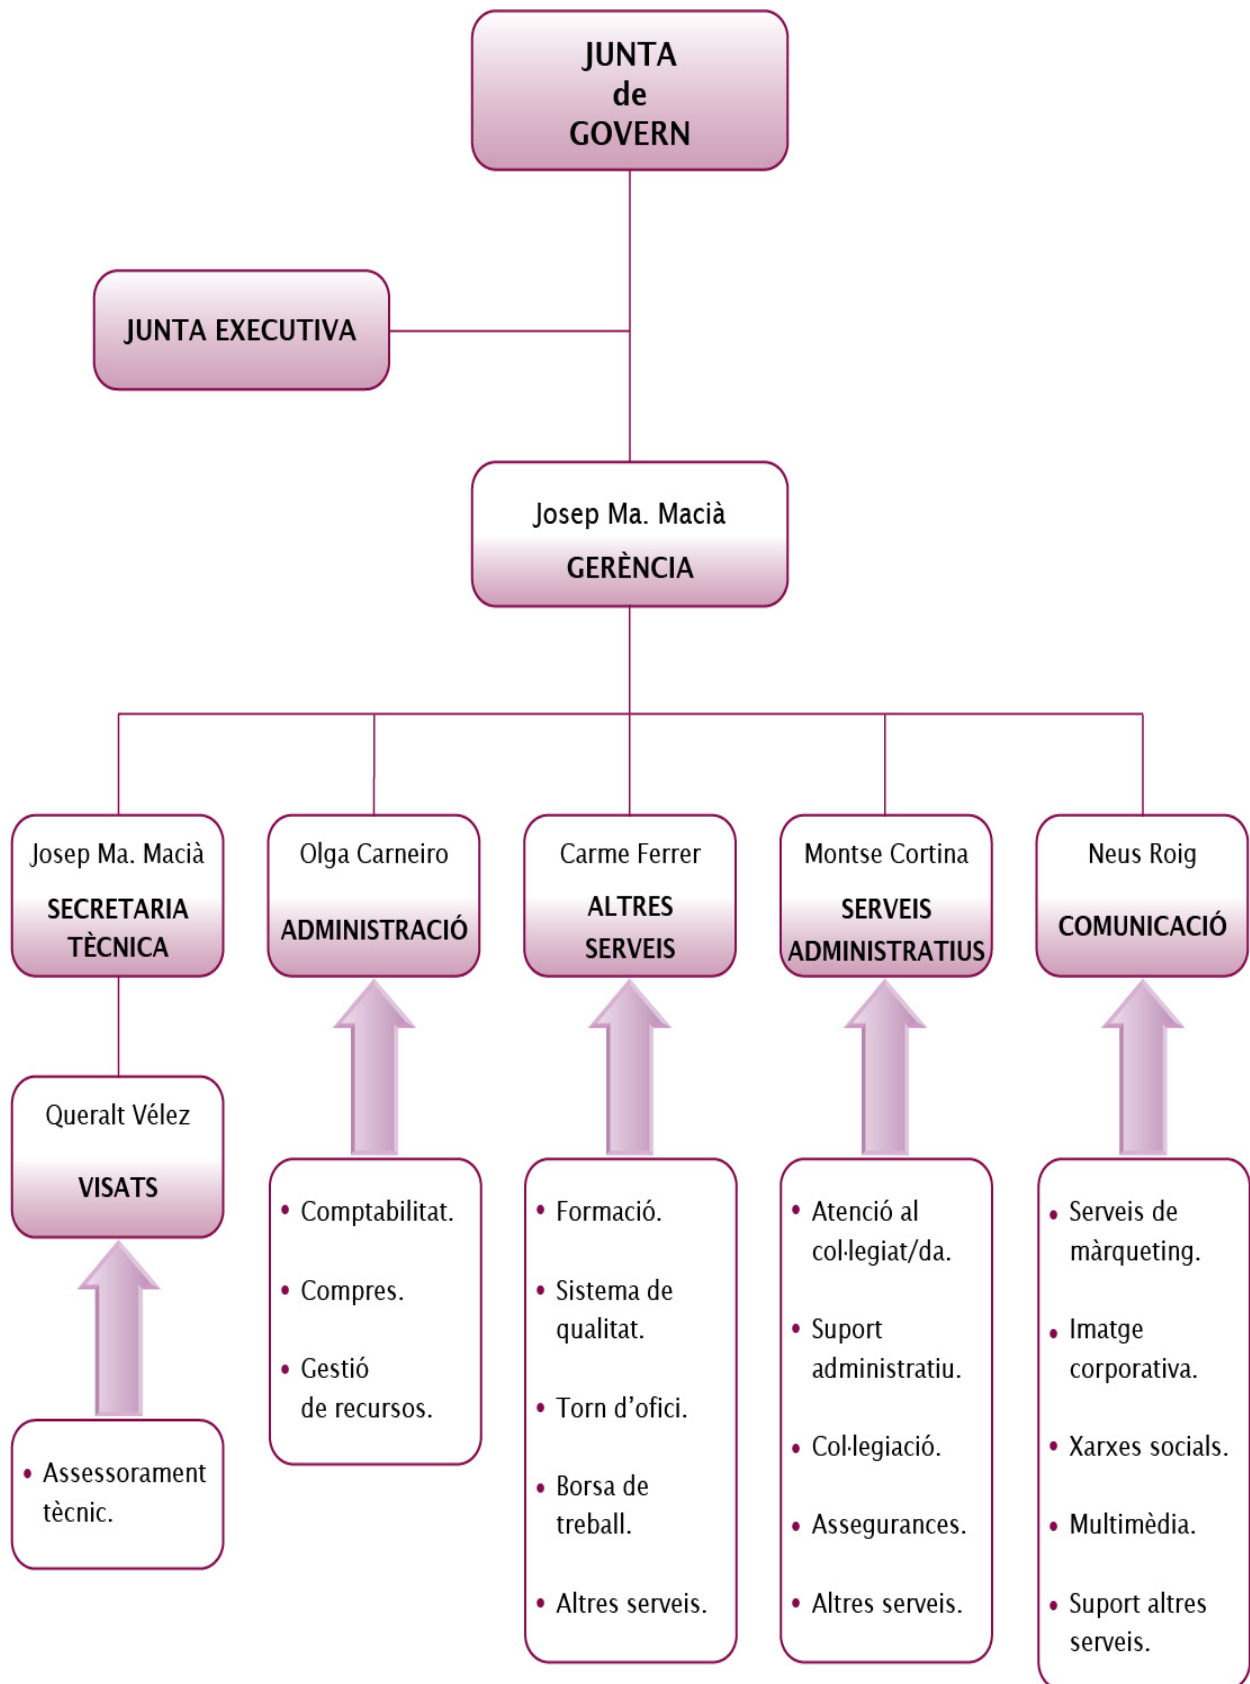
JUNTA de GOVERN

JUNTA EXECUTIVA

Josep Ma. Macià
GERÈNCIA

Josep Ma. Macià
SECRETARIA TÈCNICA

Queralt Vélez
VISATS

• Assessorament tècnic.

Olga Carneiro
ADMINISTRACIÓ

• Comptabilitat.
• Compres.
• Gestió de recursos.

Carme Ferrer
ALTRES SERVEIS

• Formació.
• Sistema de qualitat.
• Torn d'ofici.
• Borsa de treball.
• Altres serveis.

Montse Cortina
SERVEIS ADMINISTRATIUS

• Atenció al col·legiat/da.
• Suport administratiu.
• Col·legiació.
• Assegurances.
• Altres serveis.

Neus Roig
COMUNICACIÓ

• Serveis de màrqueting.
• Imatge corporativa.
• Xarxes socials.
• Multimèdia.
• Suport altres serveis.